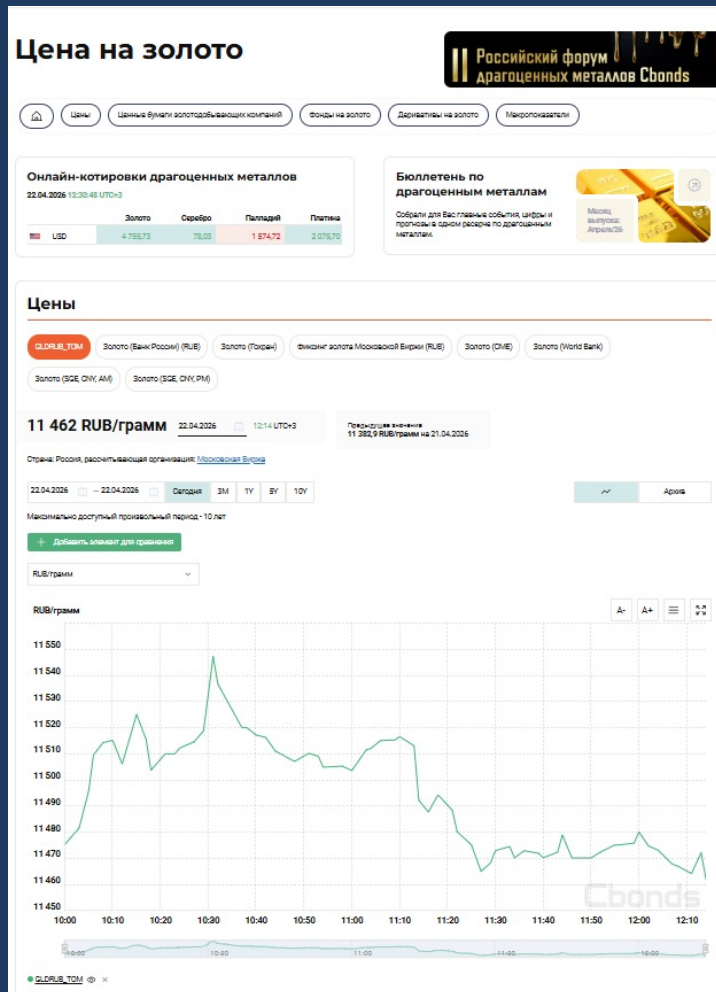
Цена на золото

II Российский форум драгоценных металлов Cbonds

Цены | Ценные бумаги золотодобывающих компаний | Фонды на золото | Деривативы на золото | Макропоказатели

Онлайн-котировки драгоценных металлов
22.04.2026 12:30:48 UTC+3

| | Золото | Серебро | Палладий | Платина |
|---|---|---|---|---|
| USD | 4 755,73 | 78,03 | 1 574,72 | 2 075,70 |

Бюллетень по драгоценным металлам
Собрали для Вас главные события, цифры и прогнозы в одном ресурсе по драгоценным металлам.
Месяц выпуска: Апрель'26

Цены

GLDRUB_TOM | Золото (Банк России) (RUB) | Золото (Гохран) | Фиксинг золота Московской Биржи (RUB) | Золото (CME) | Золото (World Bank) | Золото (SGE, CNY, AM) | Золото (SGE, CNY, PM)

11 462 RUB/грамм 22.04.2026 12:14 UTC+3
Предыдущее значение
11 382,9 RUB/грамм на 21.04.2026

Страна: Россия, рассчитывающая организация: Московская Биржа

22.04.2026 – 22.04.2026 Сегодня 3M 1Y 5Y 10Y
Архив

Максимально доступный произвольный период - 10 лет

+ Добавить элемент для сравнения

RUB/грамм

RUB/грамм
A- A+

11 550
11 540
11 530
11 520
11 510
11 500
11 490
11 480
11 470
11 460
11 450

10:00 10:10 10:20 10:30 10:40 10:50 11:00 11:10 11:20 11:30 11:40 11:50 12:00 12:10

Cbonds

10:00 11:00 12:00

GLDRUB_TOM